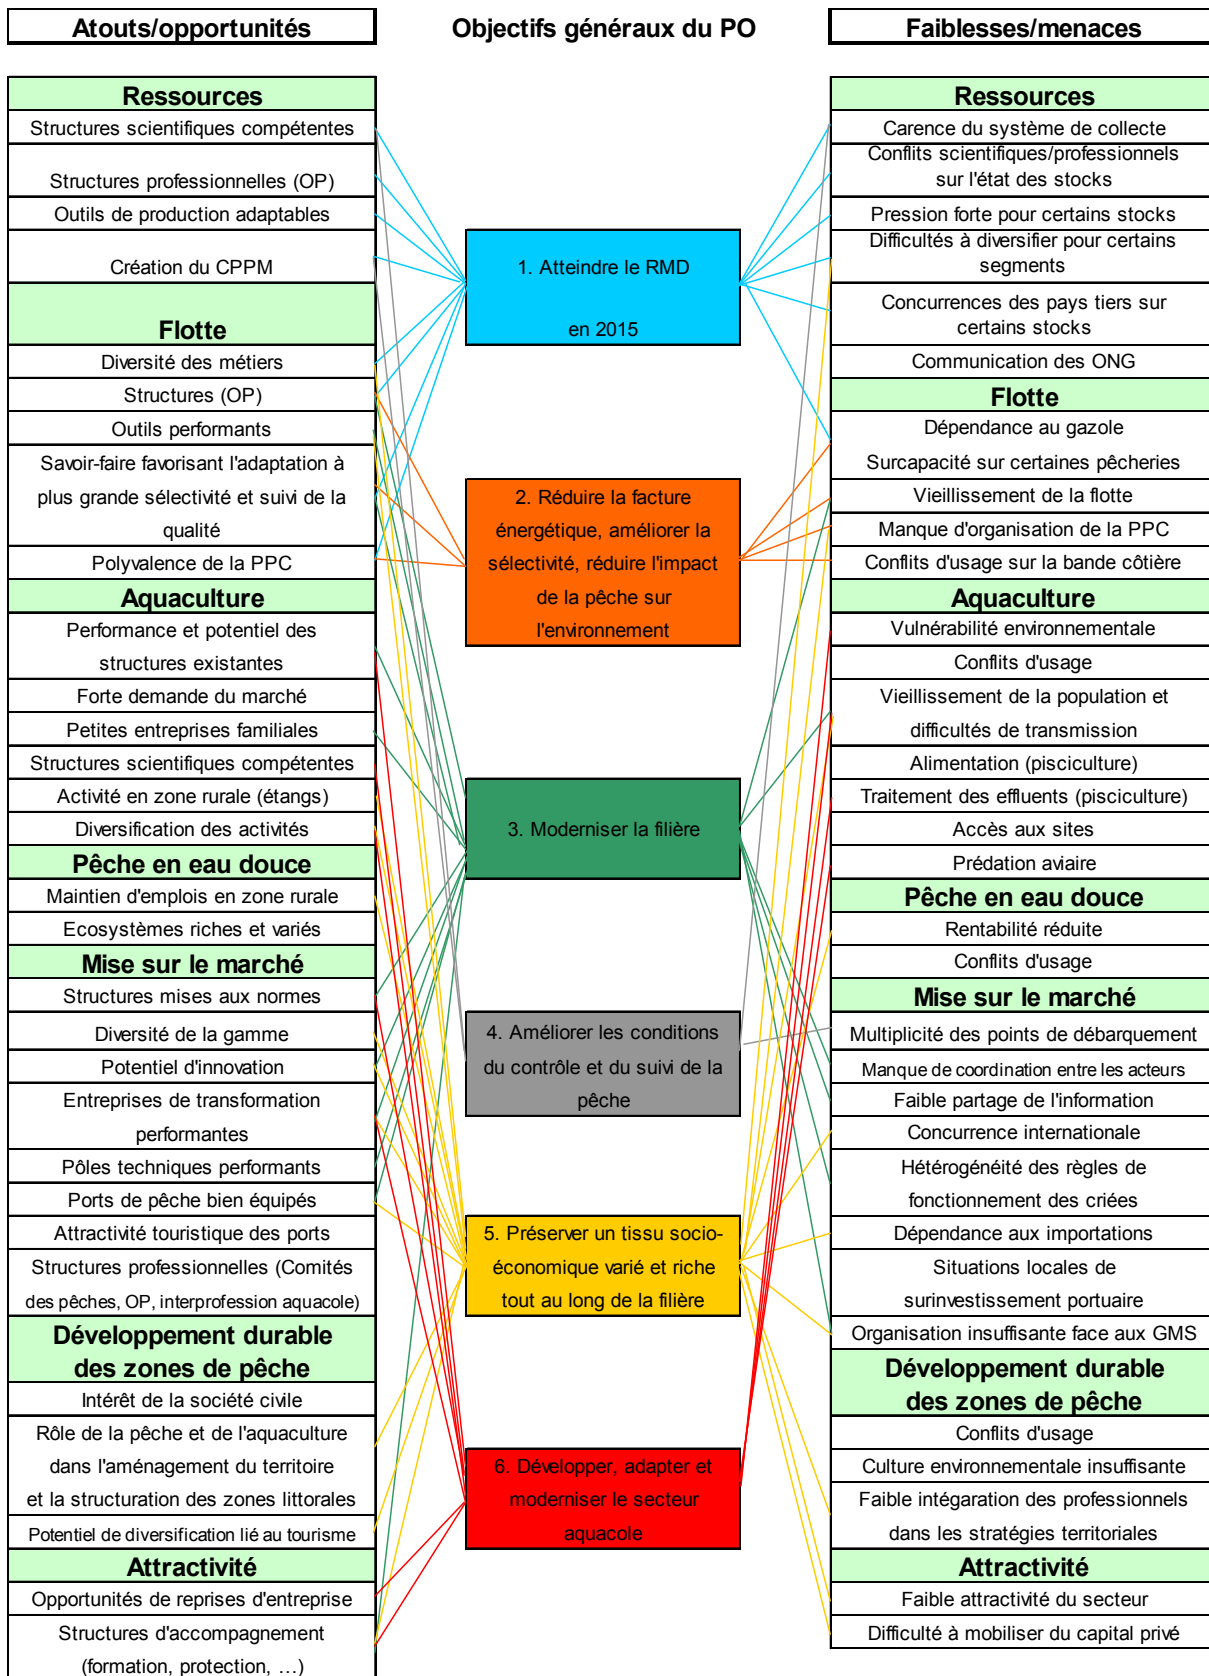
Atouts/opportunités

Ressources
Structures scientifiques compétentes
Structures professionnelles (OP)
Outils de production adaptables
Création du CPPM
Flotte
Diversité des métiers
Structures (OP)
Outils performants
Savoir-faire favorisant l'adaptation à plus grande sélectivité et suivi de la qualité
Polyvalence de la PPC
Aquaculture
Performance et potentiel des structures existantes
Forte demande du marché
Petites entreprises familiales
Structures scientifiques compétentes
Activité en zone rurale (étangs)
Diversification des activités
Pêche en eau douce
Maintien d'emplois en zone rurale
Ecosystèmes riches et variés
Mise sur le marché
Structures mises aux normes
Diversité de la gamme
Potentiel d'innovation
Entreprises de transformation performantes
Pôles techniques performants
Ports de pêche bien équipés
Attractivité touristique des ports
Structures professionnelles (Comités des pêches, OP, interprofession aquacole)
Développement durable des zones de pêche
Intérêt de la société civile
Rôle de la pêche et de l'aquaculture dans l'aménagement du territoire et la structuration des zones littorales
Potentiel de diversification lié au tourisme
Attractivité
Opportunités de reprises d'entreprise
Structures d'accompagnement (formation, protection, …)

Objectifs généraux du PO

1. Atteindre le RMD en 2015
2. Réduire la facture énergétique, améliorer la sélectivité, réduire l'impact de la pêche sur l'environnement
3. Moderniser la filière
4. Améliorer les conditions du contrôle et du suivi de la pêche
5. Préserver un tissu socio-économique varié et riche tout au long de la filière
6. Développer, adapter et moderniser le secteur aquacole

Faiblesses/menaces

Ressources
Carence du système de collecte
Conflits scientifiques/professionnels sur l'état des stocks
Pression forte pour certains stocks
Difficultés à diversifier pour certains segments
Concurrences des pays tiers sur certains stocks
Communication des ONG
Flotte
Dépendance au gazole
Surcapacité sur certaines pêcheries
Vieillissement de la flotte
Manque d'organisation de la PPC
Conflits d'usage sur la bande côtière
Aquaculture
Vulnérabilité environnementale
Conflits d'usage
Vieillissement de la population et difficultés de transmission
Alimentation (pisciculture)
Traitement des effluents (pisciculture)
Accès aux sites
Prédation aviaire
Pêche en eau douce
Rentabilité réduite
Conflits d'usage
Mise sur le marché
Multiplicité des points de débarquement
Manque de coordination entre les acteurs
Faible partage de l'information
Concurrence internationale
Hétérogénéité des règles de fonctionnement des criées
Dépendance aux importations
Situations locales de surinvestissement portuaire
Organisation insuffisante face aux GMS
Développement durable des zones de pêche
Conflits d'usage
Culture environnementale insuffisante
Faible intégration des professionnels dans les stratégies territoriales
Attractivité
Faible attractivité du secteur
Difficulté à mobiliser du capital privé